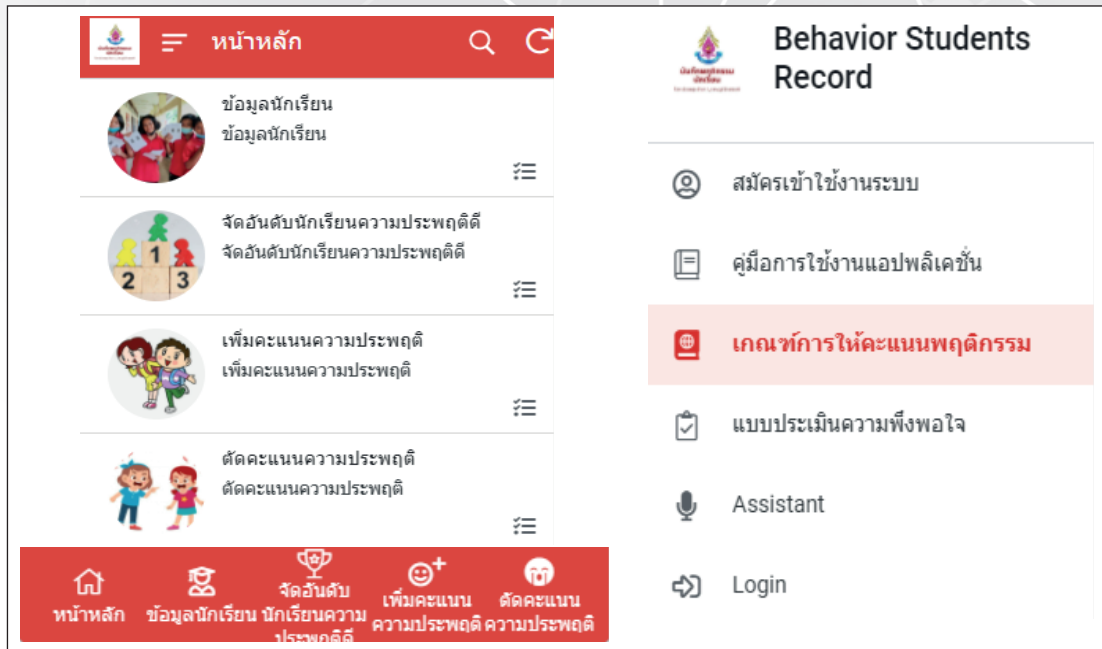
หน้าหลัก

ข้อมูลนักเรียน
ข้อมูลนักเรียน

จัดอันดับนักเรียนความประพฤติดี
จัดอันดับนักเรียนความประพฤติดี

1 2 3

เพิ่มคะแนนความประพฤติ
เพิ่มคะแนนความประพฤติ

ตัดคะแนนความประพฤติ
ตัดคะแนนความประพฤติ

หน้าหลัก ข้อมูลนักเรียน จัดอันดับนักเรียนความประพฤติดี เพิ่มคะแนนความประพฤติ ตัดคะแนนความประพฤติ

Behavior Students Record

สมัครเข้าใช้งานระบบ

คู่มือการใช้งานแอปพลิเคชั่น

เกณฑ์การให้คะแนนพฤติกรรม

แบบประเมินความพึงพอใจ

Assistant

Login